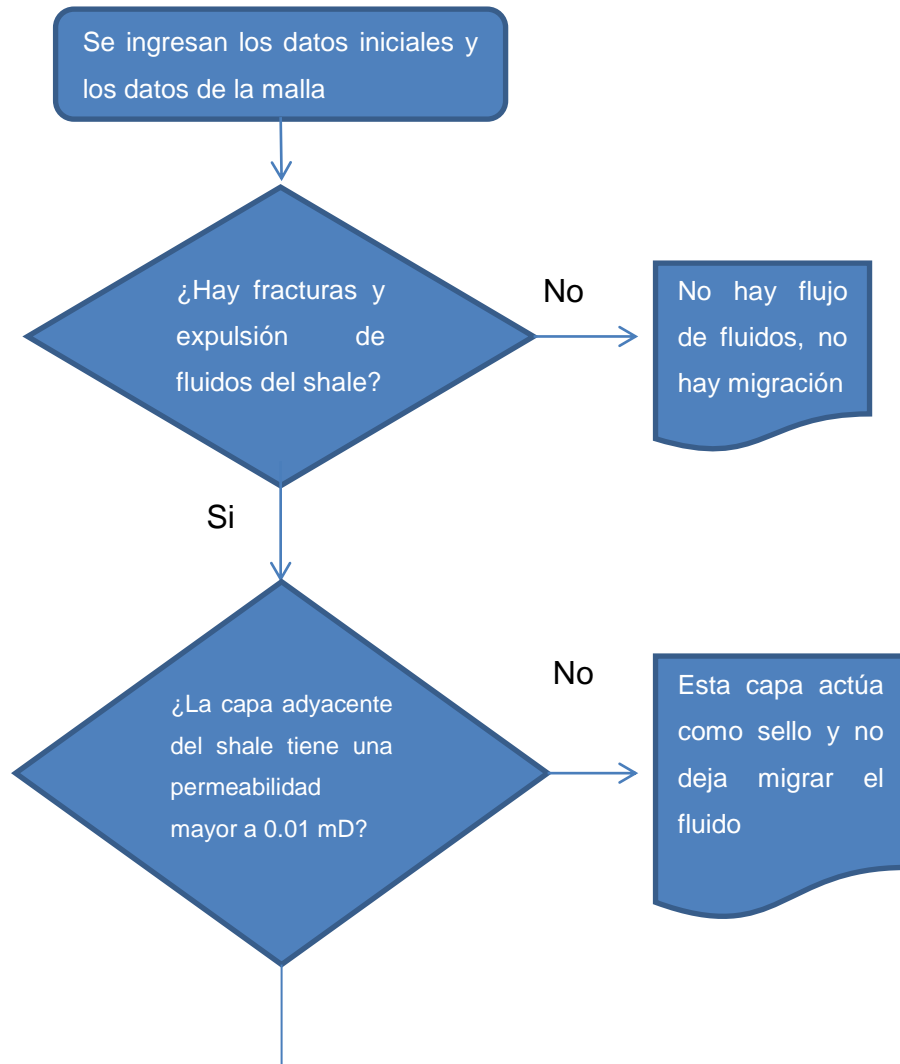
Se ingresan los datos iniciales y los datos de la malla

¿Hay fracturas y expulsión de fluidos del shale?

No

No hay flujo de fluidos, no hay migración

Si

¿La capa adyacente del shale tiene una permeabilidad mayor a 0.01 mD?

No

Esta capa actúa como sello y no deja migrar el fluido